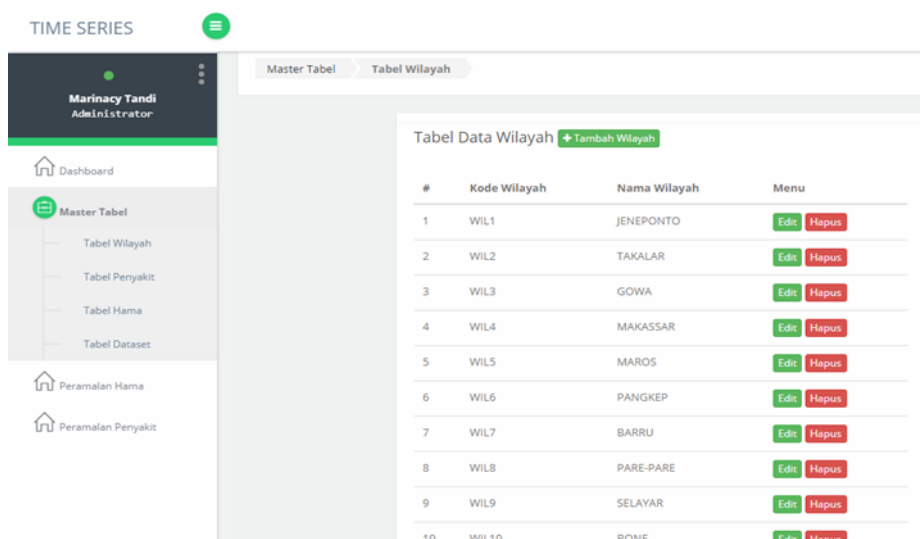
TIME SERIES

Marinacy Tandi
Administrator

Dashboard

Master Tabel

Tabel Wilayah

Tabel Penyakit

Tabel Hama

Tabel Dataset

Peramalan Hama

Peramalan Penyakit

Master Tabel | Tabel Wilayah

Tabel Data Wilayah + Tambah Wilayah

| # | Kode Wilayah | Nama Wilayah | Menu |
|---|---|---|---|
| 1 | WIL1 | JENEPONTO | Edit Hapus |
| 2 | WIL2 | TAKALAR | Edit Hapus |
| 3 | WIL3 | GOWA | Edit Hapus |
| 4 | WIL4 | MAKASSAR | Edit Hapus |
| 5 | WIL5 | MAROS | Edit Hapus |
| 6 | WIL6 | PANGKEP | Edit Hapus |
| 7 | WIL7 | BARRU | Edit Hapus |
| 8 | WIL8 | PARE-PARE | Edit Hapus |
| 9 | WIL9 | SELAYAR | Edit Hapus |
| 10 | WIL10 | BONE | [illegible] |